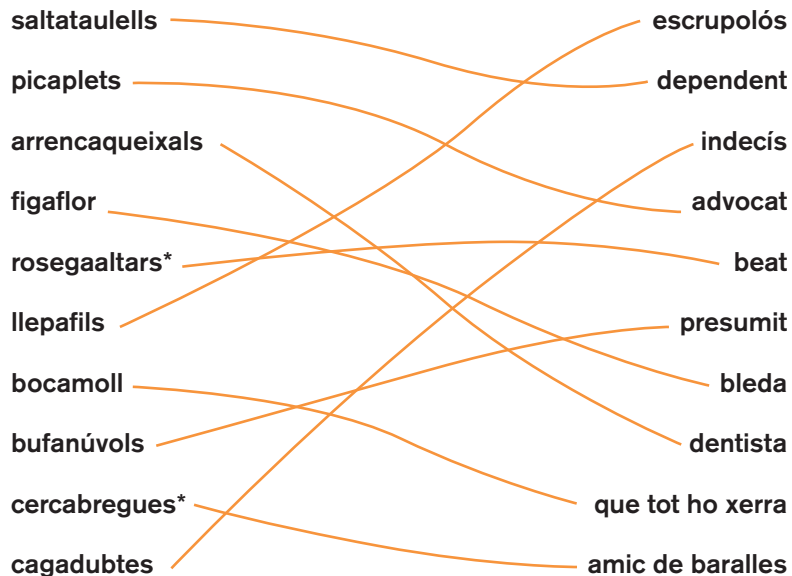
saltataulells
picaplets
arrencaqueixals
figaflor
rosegaaltars*
llepafils
bocamoll
bufanúvols
cercabregues*
cagadubtes

escrupolós
dependent
indecís
advocat
beat
presumit
bleda
dentista
que tot ho xerra
amic de baralles